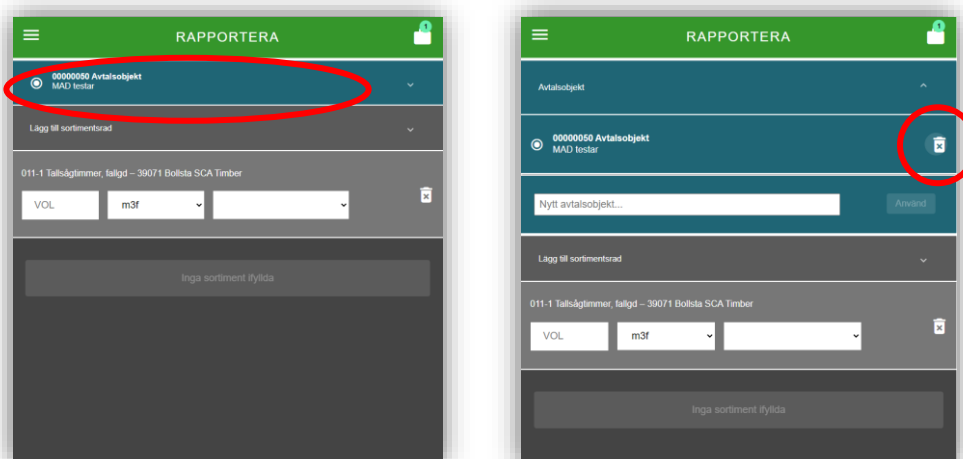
RAPPORTERA

1

00000050 Avtalsobjekt
MAD testar

Lägg till sortimentsrad

011-1 Tallsågtimmer, fallgd – 39071 Bollsta SCA Timber

VOL

m3f

Inga sortiment ifyllda

RAPPORTERA

1

Avtalsobjekt

00000050 Avtalsobjekt
MAD testar

Nytt avtalsobjekt...

Använd

Lägg till sortimentsrad

011-1 Tallsågtimmer, fallgd – 39071 Bollsta SCA Timber

VOL

m3f

Inga sortiment ifyllda